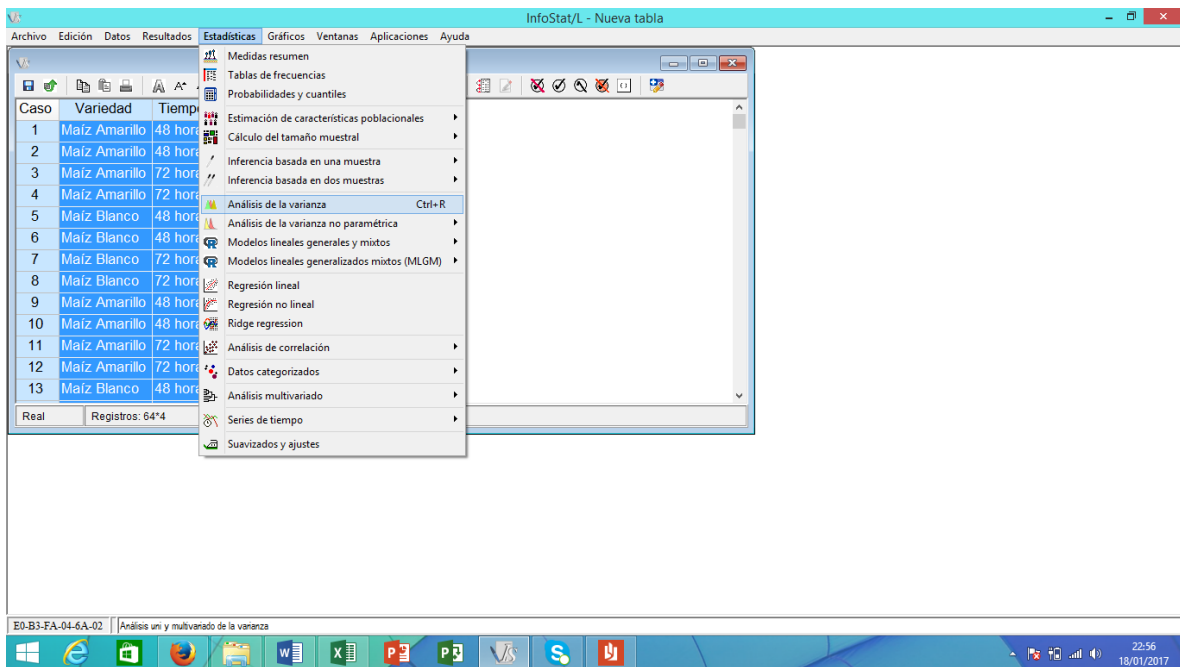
InfoStat/L - Nueva tabla

Archivo Edición Datos Resultados Estadísticas Gráficos Ventanas Aplicaciones Ayuda

| Caso | Variedad | Tiempo |
|---|---|---|
| 1 | Maíz Amarillo | 48 hora |
| 2 | Maíz Amarillo | 48 hora |
| 3 | Maíz Amarillo | 72 hora |
| 4 | Maíz Amarillo | 72 hora |
| 5 | Maíz Blanco | 48 hora |
| 6 | Maíz Blanco | 48 hora |
| 7 | Maíz Blanco | 72 hora |
| 8 | Maíz Blanco | 72 hora |
| 9 | Maíz Amarillo | 48 hora |
| 10 | Maíz Amarillo | 48 hora |
| 11 | Maíz Amarillo | 72 hora |
| 12 | Maíz Amarillo | 72 hora |
| 13 | Maíz Blanco | 48 hora |

Real Registros: 64*4

Medidas resumen
Tablas de frecuencias
Probabilidades y cuantiles
Estimación de características poblacionales
Cálculo del tamaño muestral
Inferencia basada en una muestra
Inferencia basada en dos muestras
Análisis de la varianza Ctrl+R
Análisis de la varianza no paramétrica
Modelos lineales generales y mixtos
Modelos lineales generalizados mixtos (MLGM)
Regresión lineal
Regresión no lineal
Ridge regression
Análisis de correlación
Datos categorizados
Análisis multivariado
Series de tiempo
Suavizados y ajustes

E0-B3-FA-04-6A-02 Análisis uni y multivariado de la varianza

22:56
18/01/2017